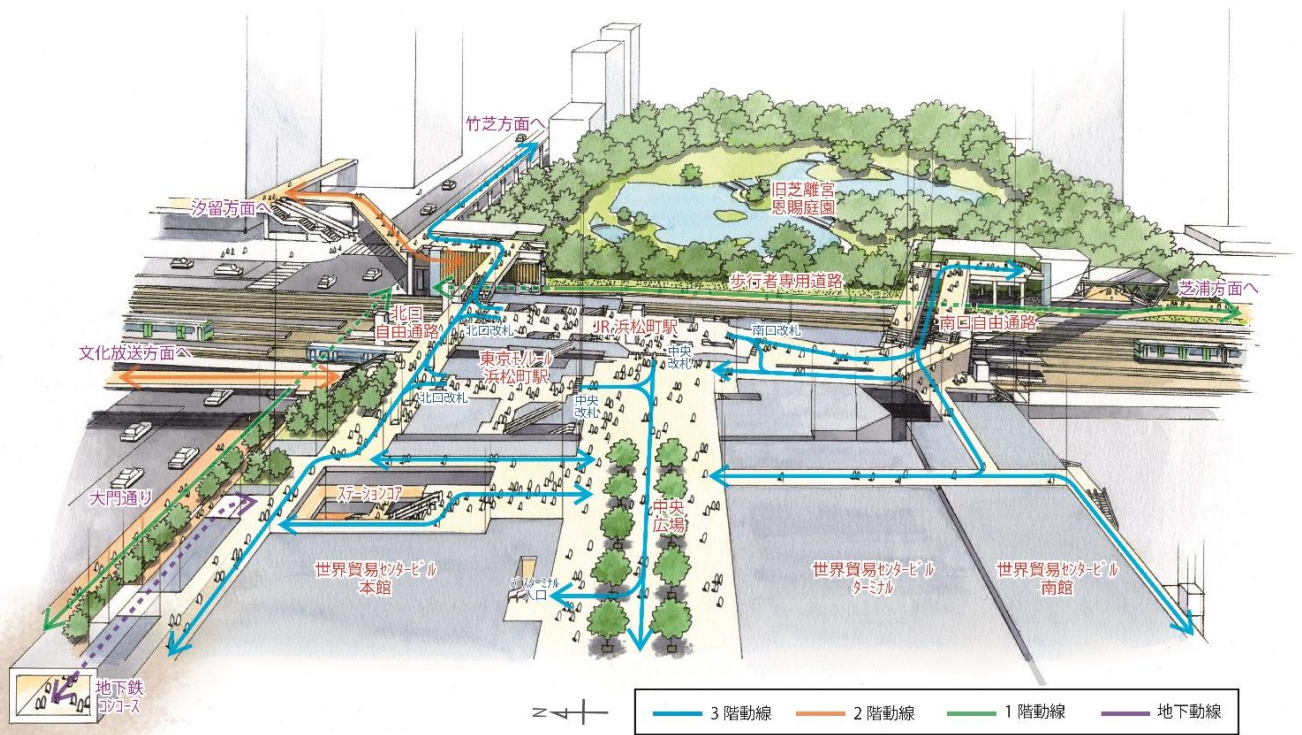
竹芝方面へ

汐留方面へ

旧芝離宮
恩賜庭園

歩行者専用道路

芝浦方面へ

北口
自由通路

北口改札

JR浜松町駅

南口改札

南口自由通路

文化放送方面へ

東京モノレール
浜松町駅

中央
改札

北口改札

中央
改札

ステーションコア

大門通り

中央
広場

世界貿易センタービル
本館

バスターミナル
入口

世界貿易センタービル
ターミナル

世界貿易センタービル
南館

地下鉄
コンコース

N

3 階動線
2 階動線
1 階動線
地下動線